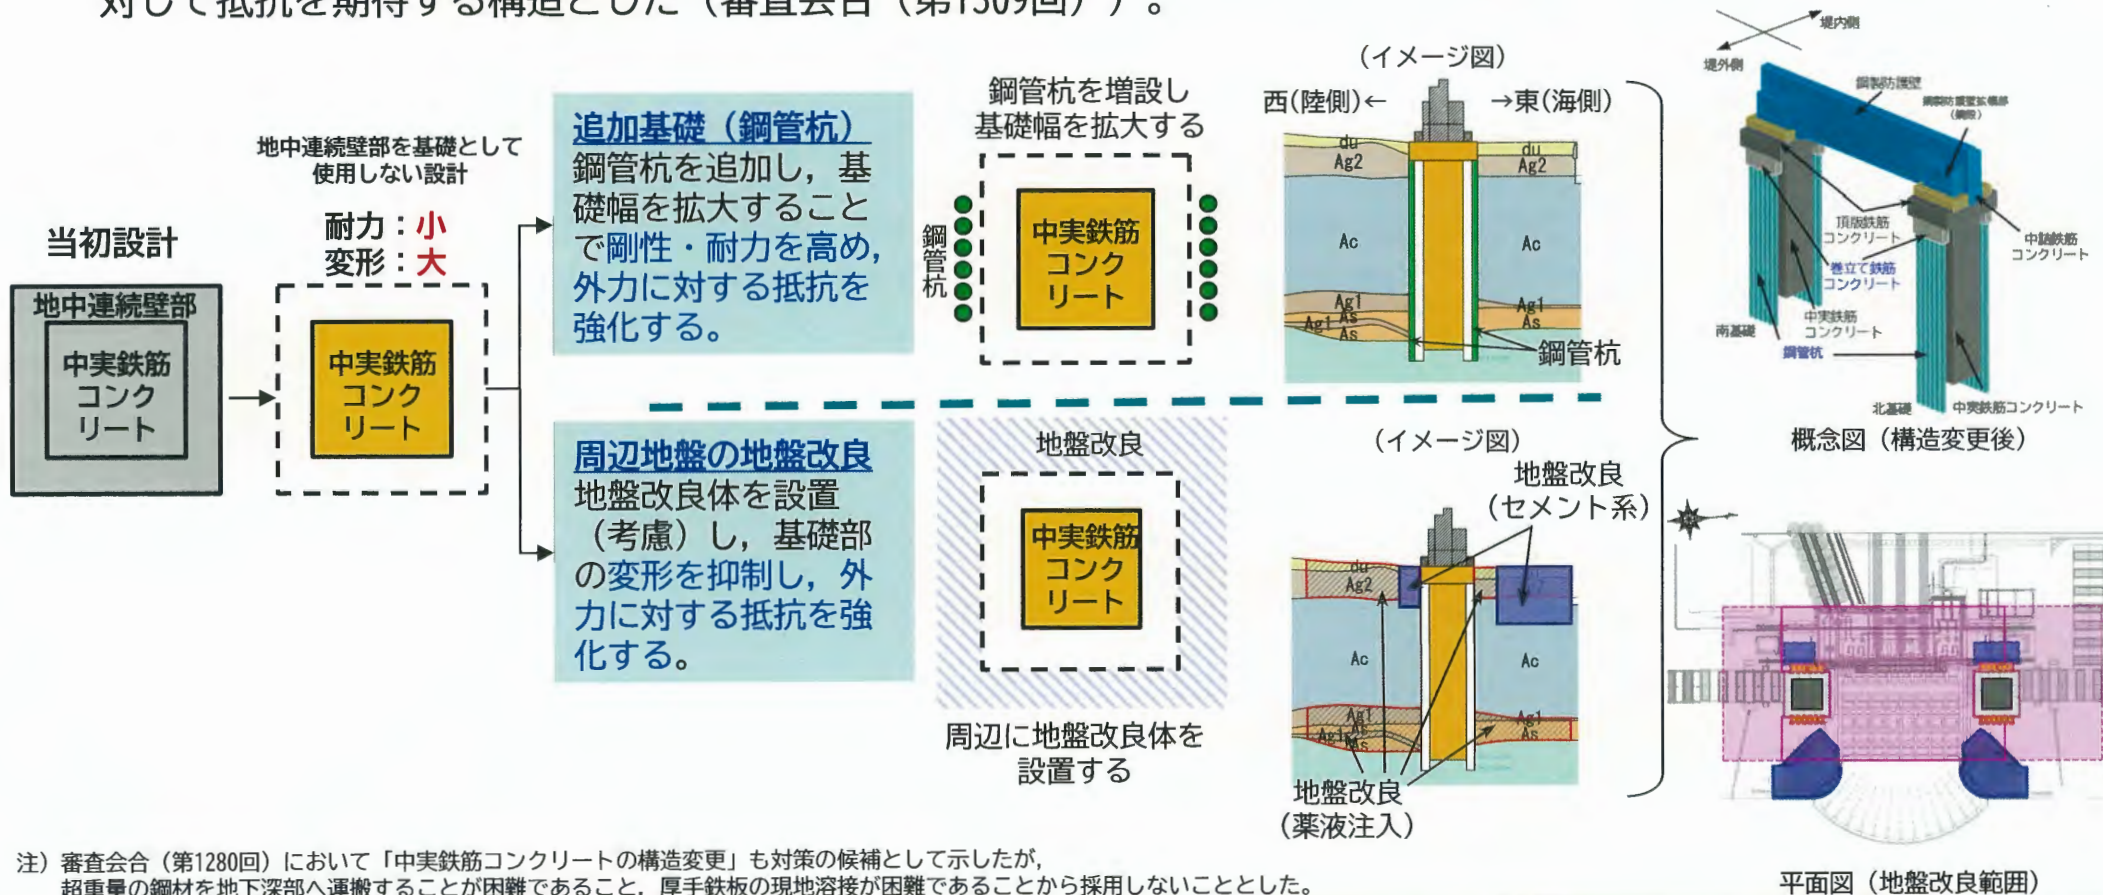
対して抵抗を期待する構造とした（審査会合（第1309回））。

当初設計

地中連続壁部

中実鉄筋コンクリート

地中連続壁部を基礎として使用しない設計

耐力：小
変形：大

中実鉄筋コンクリート

追加基礎（鋼管杭）
鋼管杭を追加し，基礎幅を拡大することで剛性・耐力を高め，外力に対する抵抗を強化する。

鋼管杭を増設し基礎幅を拡大する

鋼管杭

中実鉄筋コンクリート

（イメージ図）
西（陸側）← →東（海側）

du
Ag2
du
Ag2
Ac
Ac
Ag1
As
Ag1
As
Ag1
As
鋼管杭

周辺地盤の地盤改良
地盤改良体を設置（考慮）し，基礎部の変形を抑制し，外力に対する抵抗を強化する。

地盤改良

中実鉄筋コンクリート

周辺に地盤改良体を設置する

（イメージ図）
地盤改良（セメント系）

du
Ag2
Ac
Ac
Ag1
As
Ag1
As
Ag1
As

地盤改良（薬液注入）

堤内側
堤外側
鋼製防護壁
頂版鉄筋コンクリート
巻立て鉄筋コンクリート
中詰鉄筋コンクリート
中実鉄筋コンクリート
南基礎
鋼管杭
北基礎
中実鉄筋コンクリート

概念図（構造変更後）

平面図（地盤改良範囲）

注）審査会合（第1280回）において「中実鉄筋コンクリートの構造変更」も対策の候補として示したが，超重量の鋼材を地下深部へ運搬することが困難であること，厚手鉄板の現地溶接が困難であることから採用しないこととした。